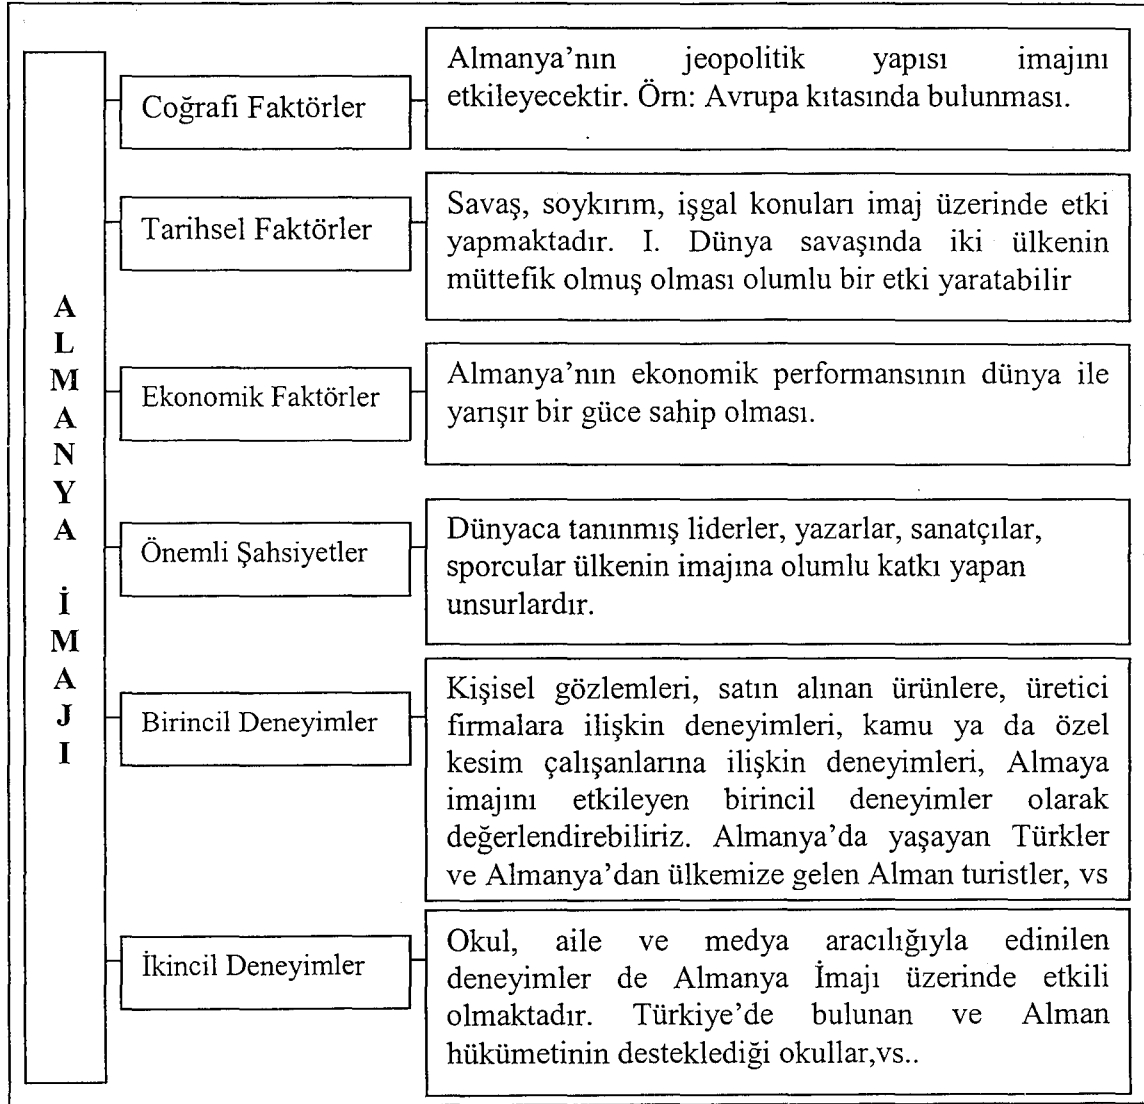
ALMANYA İMAJI

Coğrafi Faktörler

Almanya'nın jeopolitik yapısı imajını etkileyecektir. Örn: Avrupa kıtasında bulunması.

Tarihsel Faktörler

Savaş, soykırım, işgal konuları imaj üzerinde etki yapmaktadır. I. Dünya savaşında iki ülkenin müttefik olmuş olması olumlu bir etki yaratabilir

Ekonomik Faktörler

Almanya'nın ekonomik performansının dünya ile yarışır bir güce sahip olması.

Önemli Şahsiyetler

Dünyaca tanınmış liderler, yazarlar, sanatçılar, sporcular ülkenin imajına olumlu katkı yapan unsurlardır.

Birincil Deneyimler

Kişisel gözlemleri, satın alınan ürünlere, üretici firmalara ilişkin deneyimleri, kamu ya da özel kesim çalışanlarına ilişkin deneyimleri, Almaya imajını etkileyen birincil deneyimler olarak değerlendirebiliriz. Almanya'da yaşayan Türkler ve Almanya'dan ülkemize gelen Alman turistler, vs

İkincil Deneyimler

Okul, aile ve medya aracılığıyla edinilen deneyimler de Almanya İmajı üzerinde etkili olmaktadır. Türkiye'de bulunan ve Alman hükümetinin desteklediği okullar,vs..